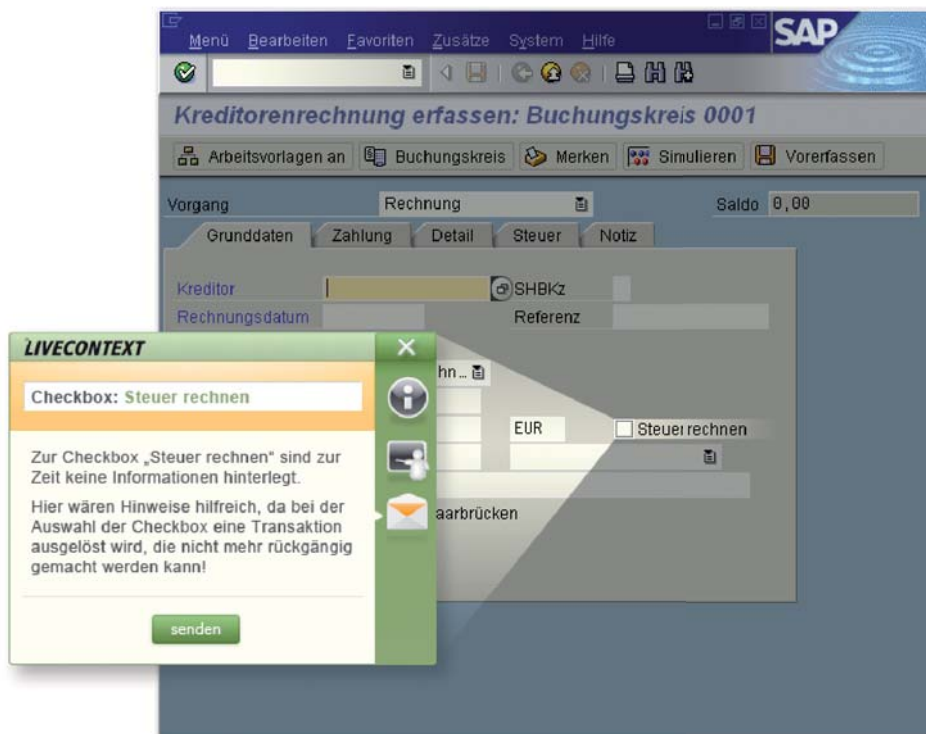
Menü Bearbeiten Favoriten Zusätze System Hilfe

SAP

Kreditorenrechnung erfassen: Buchungskreis 0001

Arbeitsvorlagen an Buchungskreis Merken Simulieren Vorerfassen

Vorgang Rechnung Saldo 0,00

Grunddaten Zahlung Detail Steuer Notiz

Kreditor SHBKz

Rechnungsdatum Referenz

hn...

EUR Steuer rechnen

aarbrücken

LIVECONTEXT

Checkbox: Steuer rechnen

Zur Checkbox „Steuer rechnen" sind zur Zeit keine Informationen hinterlegt.

Hier wären Hinweise hilfreich, da bei der Auswahl der Checkbox eine Transaktion ausgelöst wird, die nicht mehr rückgängig gemacht werden kann!

senden